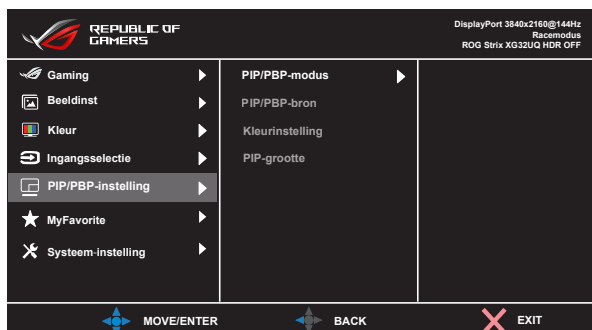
REPUBLIC OF GAMERS

DisplayPort 3840x2160@144Hz
Racemodus
ROG Strix XG32UQ HDR OFF

Gaming
Beeldinst
Kleur
Ingangsselectie
PIP/PBP-instelling
MyFavorite
Systeem-instelling

PIP/PBP-modus
PIP/PBP-bron
Kleurinstelling
PIP-grootte

MOVE/ENTER
BACK
EXIT